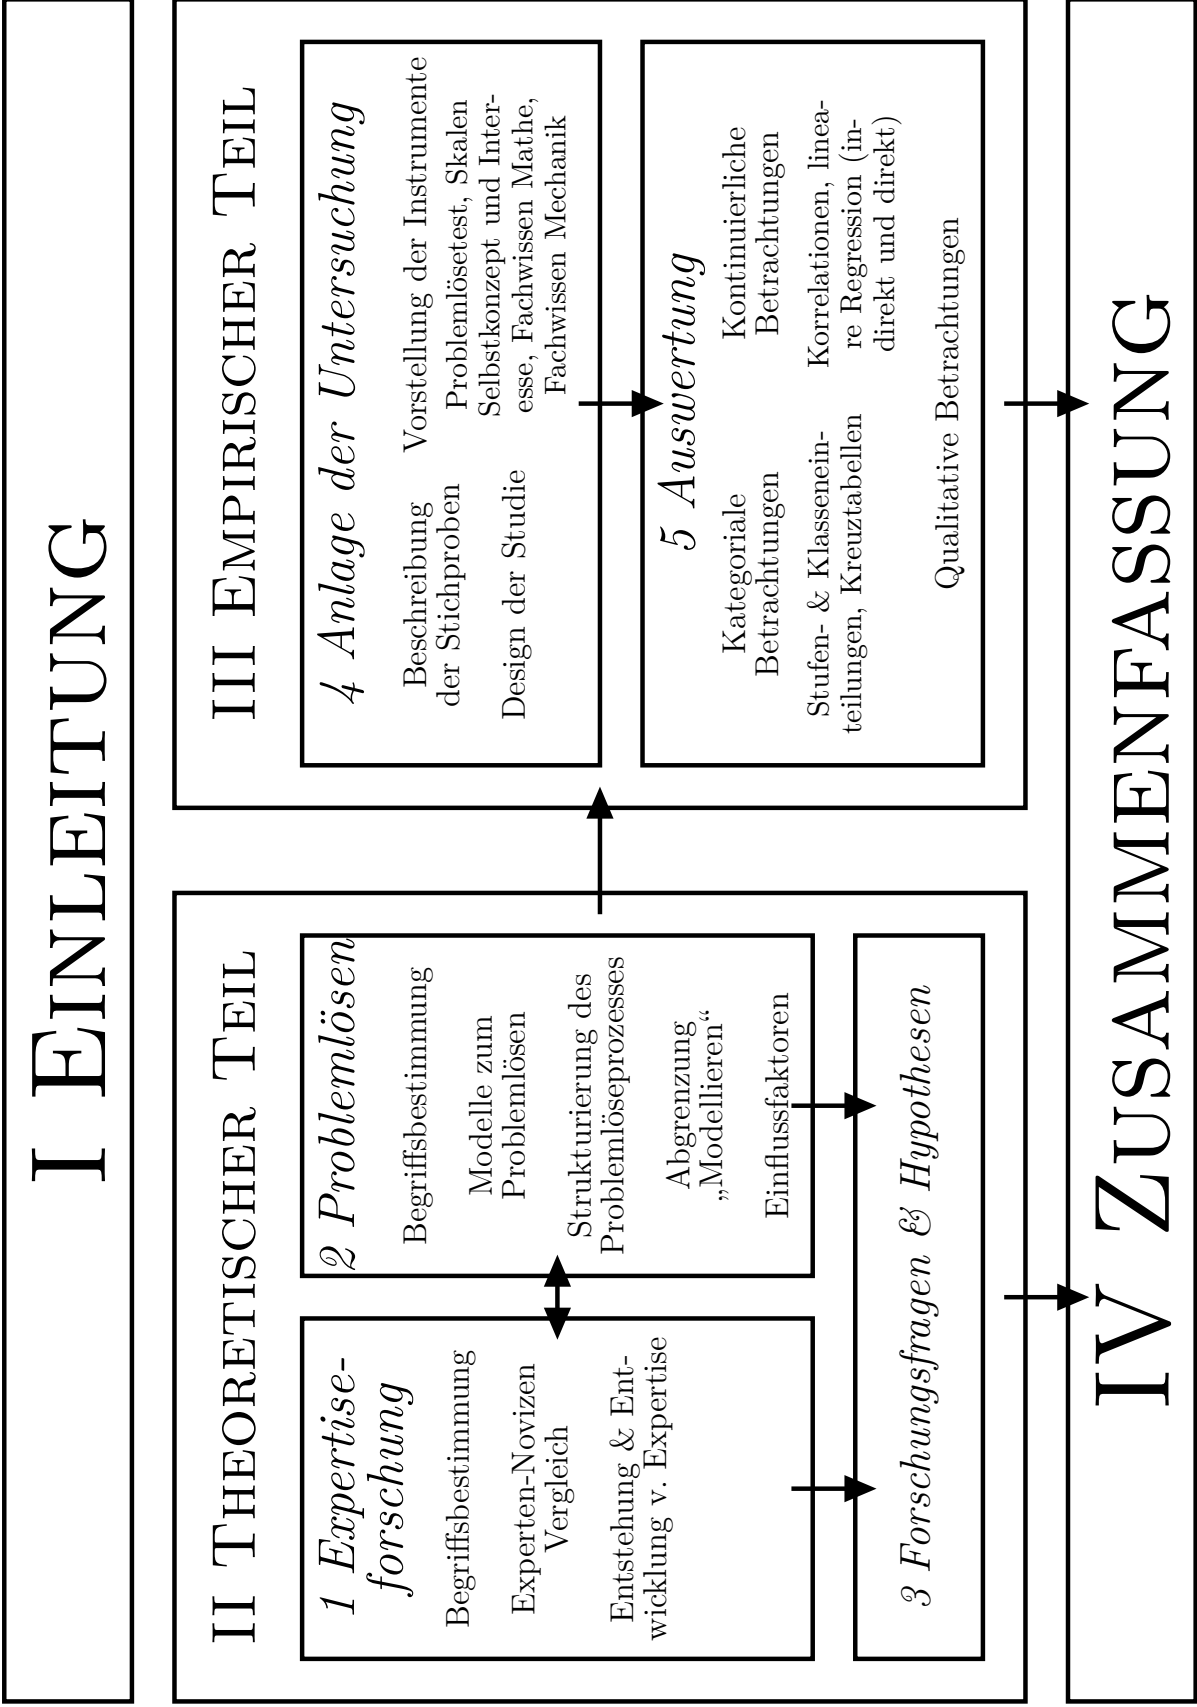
I Einleitung

II Theoretischer Teil

1 Expertiseforschung

Begriffsbestimmung

Experten-Novizen Vergleich

Entstehung & Entwicklung v. Expertise

2 Problemlösen

Begriffsbestimmung

Modelle zum Problemlösen

Strukturierung des Problemlöseprozesses

Abgrenzung „Modellieren“

Einflussfaktoren

3 Forschungsfragen & Hypothesen

III Empirischer Teil

4 Anlage der Untersuchung

Beschreibung der Stichproben

Design der Studie

Vorstellung der Instrumente Problemlösetest, Skalen Selbstkonzept und Interesse, Fachwissen Mathe, Fachwissen Mechanik

5 Auswertung

Kategoriale Betrachtungen

Stufen- & Klasseneinteilungen, Kreuztabellen

Kontinuierliche Betrachtungen

Korrelationen, lineare Regression (indirekt und direkt)

Qualitative Betrachtungen

IV Zusammenfassung